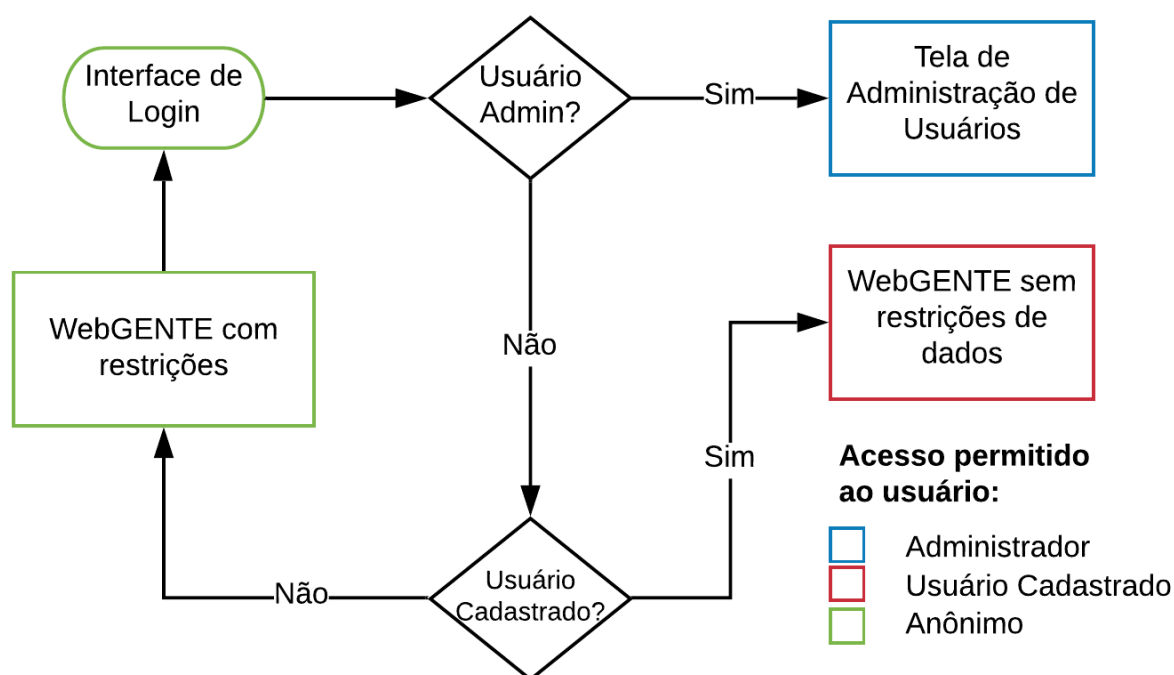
Interface de Login

Usuário Admin?

Sim

Tela de Administração de Usuários

WebGENTE com restrições

Não

WebGENTE sem restrições de dados

Sim

Acesso permitido ao usuário:

Administrador
Usuário Cadastrado
Anônimo

Não

Usuário Cadastrado?